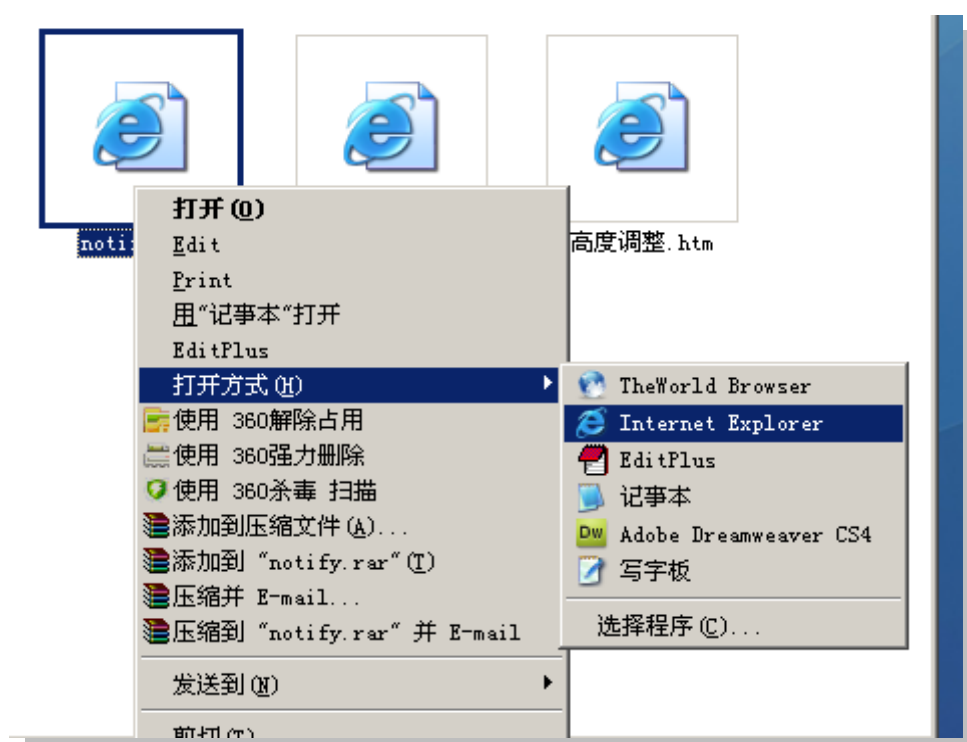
noti

高度调整.htm

打开(O)
Edit
Print
用"记事本"打开
EditPlus
打开方式(H)
使用 360解除占用
使用 360强力删除
使用 360杀毒 扫描
添加到压缩文件(A)...
添加到 "notify.rar"(T)
压缩并 E-mail...
压缩到 "notify.rar" 并 E-mail
发送到(N)
剪切(T)

TheWorld Browser
Internet Explorer
EditPlus
记事本
Adobe Dreamweaver CS4
写字板
选择程序(C)...